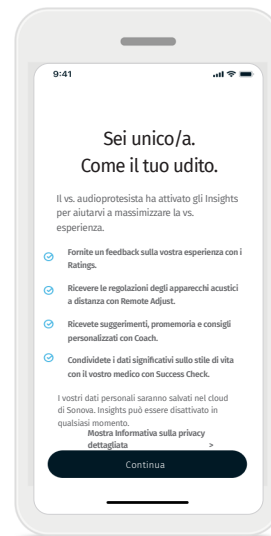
9:41

Sei unico/a. Come il tuo udito.

Il vs. audioprotesista ha attivato gli Insights per aiutarvi a massimizzare la vs. esperienza.

Fornite un feedback sulla vostra esperienza con i Ratings.

Ricevere le regolazioni degli apparecchi acustici a distanza con Remote Adjust.

Ricevete suggerimenti, promemoria e consigli personalizzati con Coach.

Condividete i dati significativi sullo stile di vita con il vostro medico con Success Check.

I vostri dati personali saranno salvati nel cloud di Sonova. Insights può essere disattivato in qualsiasi momento.

Mostra Informativa sulla privacy dettagliata >

Continua